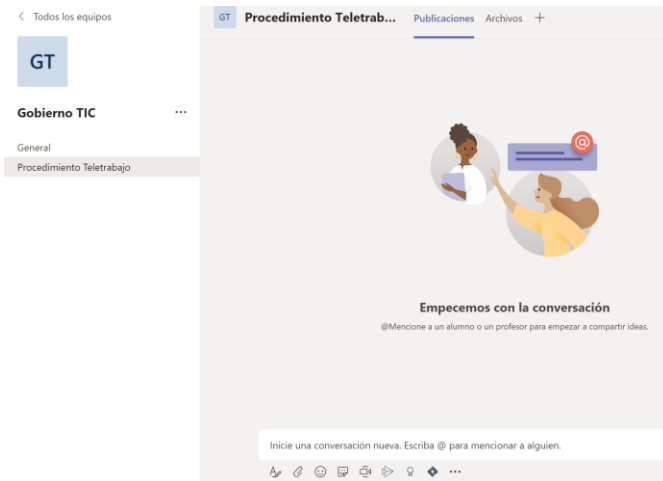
< Todos los equipos

GT

Gobierno TIC ···

General

Procedimiento Teletrabajo

GT Procedimiento Teletrab... Publicaciones Archivos +

@

Empecemos con la conversación

@Mencione a un alumno o un profesor para empezar a compartir ideas.

Inicie una conversación nueva. Escriba @ para mencionar a alguien.

···